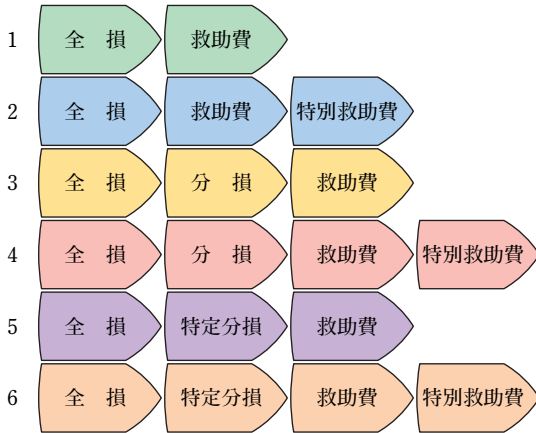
| | | | | |
|---|---|---|---|---|
| 1 | 全　損 | 救助費 | | |
| 2 | 全　損 | 救助費 | 特別救助費 | |
| 3 | 全　損 | 分　損 | 救助費 | |
| 4 | 全　損 | 分　損 | 救助費 | 特別救助費 |
| 5 | 全　損 | 特定分損 | 救助費 | |
| 6 | 全　損 | 特定分損 | 救助費 | 特別救助費 |